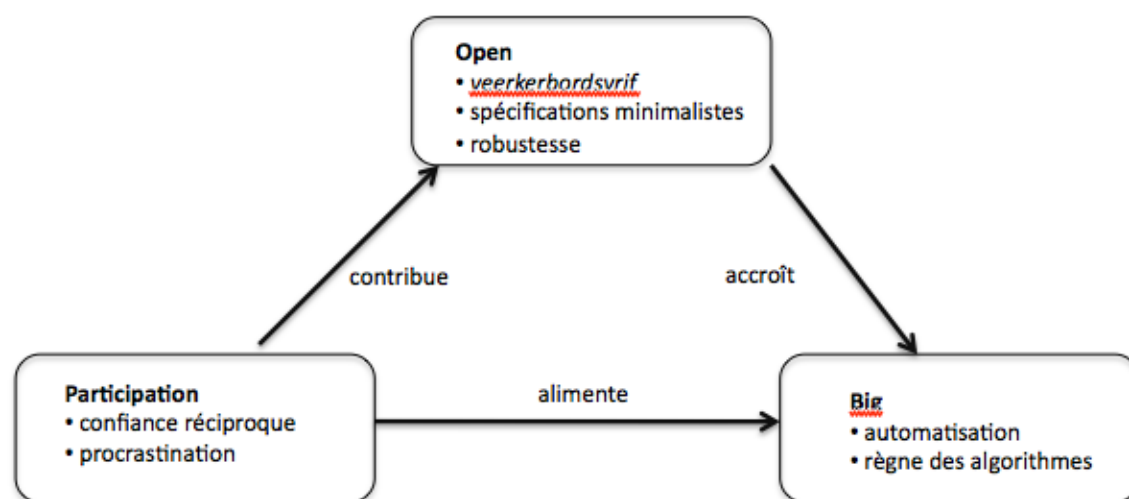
**Open**
• *veerkerbordsvrif*
• spécifications minimalistes
• robustesse

contribue

accroît

**Participation**
• confiance réciproque
• procrastination

alimente

**Big**
• automatisation
• règne des algorithmes